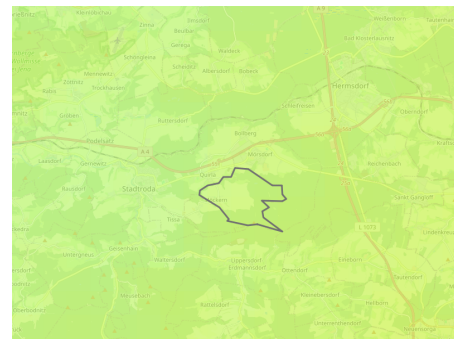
Hermsdorf
Stadtroda
Bad Klosterlausnitz
Weißenborn
Tautenhain
Zöllnitz
Bobeck
Albersdorf
Schlöben
Rothenstein
Schleifreisen
Ottendorf
Reichenbach
Quirla
Tissa
Waltersdorf
Lippersdorf-Erdmannsdorf
Oberndorf
Kleinebersdorf
Hellborn
Geisenhain
Lindenkreuz
Tautendorf
Unterrenthendorf
Lausnitz
Gernewitz
Rausdorf
Podelwitz
Ruttersdorf
Möckern
Trockhausen
Eineborn
Meusebach
Dorna
Bollberg
Weißbach
A 4
A 9
L 1073